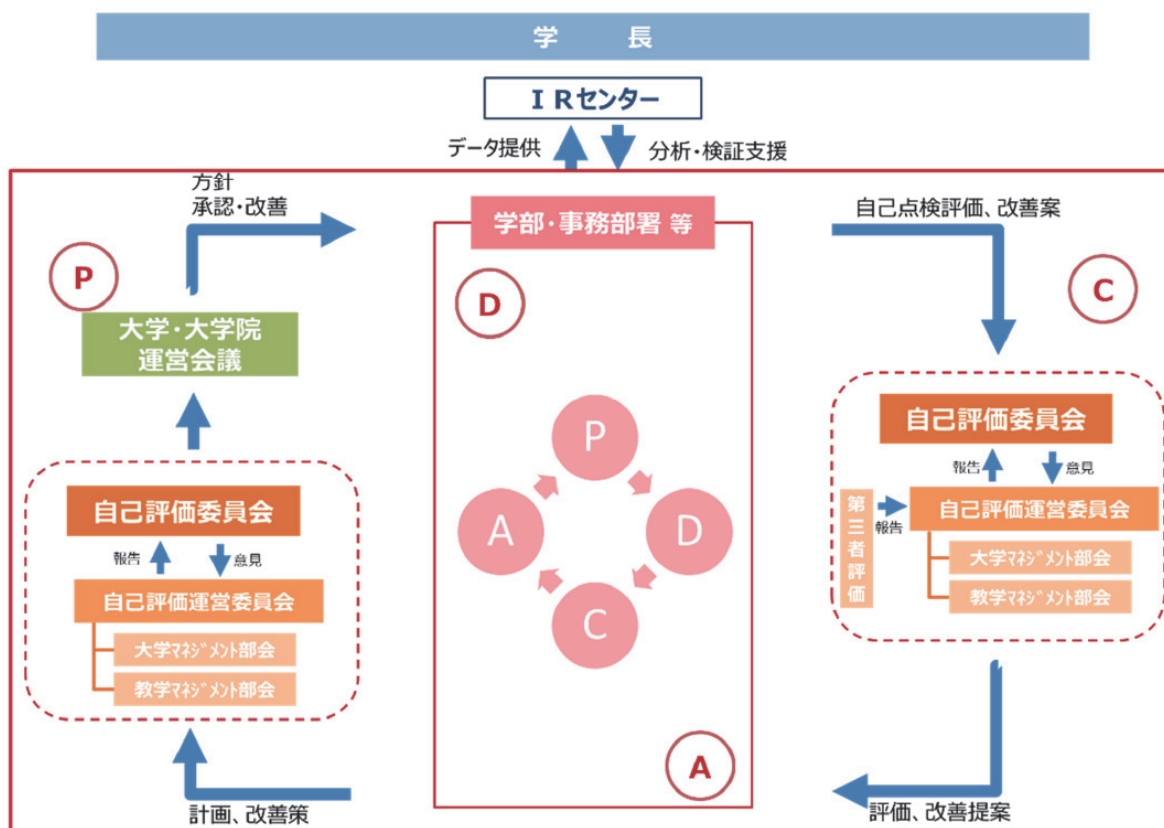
学　長

I Rセンター

データ提供

分析・検証支援

方針
承認・改善

学部・事務部署 等

自己点検評価、改善案

P

D

C

大学・大学院
運営会議

P

A

D

C

自己評価委員会

報告

意見

自己評価運営委員会

大学マネジメント部会

教学マネジメント部会

自己評価委員会

報告

意見

第三者評価

報告

自己評価運営委員会

大学マネジメント部会

教学マネジメント部会

A

計画、改善策

評価、改善提案